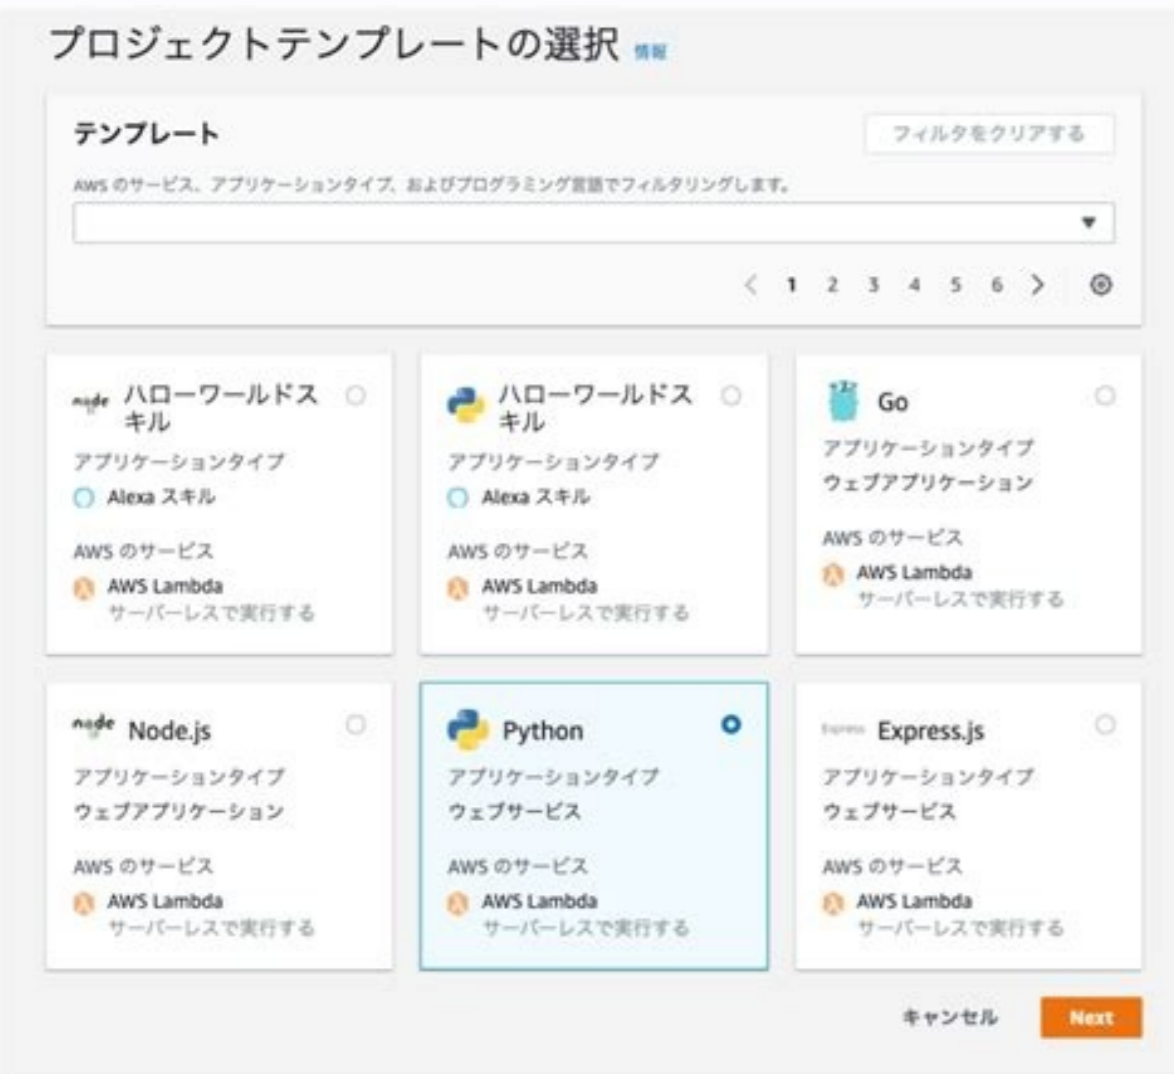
プロジェクトテンプレートの選択 情報

テンプレート

フィルタをクリアする

AWS のサービス、アプリケーションタイプ、およびプログラミング言語でフィルタリングします。

< 1 2 3 4 5 6 >

node ハローワールドスキル
アプリケーションタイプ
Alexa スキル
AWS のサービス
AWS Lambda
サーバーレスで実行する

ハローワールドスキル
アプリケーションタイプ
Alexa スキル
AWS のサービス
AWS Lambda
サーバーレスで実行する

Go
アプリケーションタイプ
ウェブアプリケーション
AWS のサービス
AWS Lambda
サーバーレスで実行する

node Node.js
アプリケーションタイプ
ウェブアプリケーション
AWS のサービス
AWS Lambda
サーバーレスで実行する

Python
アプリケーションタイプ
ウェブサービス
AWS のサービス
AWS Lambda
サーバーレスで実行する

Express Express.js
アプリケーションタイプ
ウェブサービス
AWS のサービス
AWS Lambda
サーバーレスで実行する

キャンセル Next